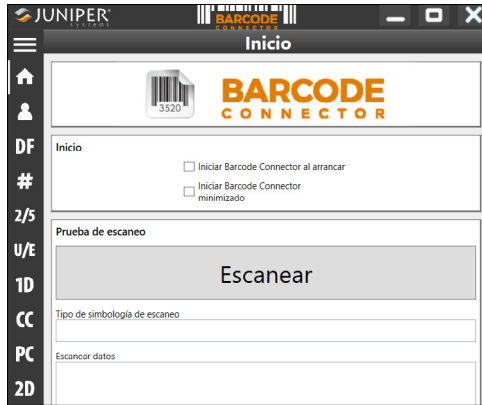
JUNIPER SYSTEMS

BARCODE CONNECTOR

Inicio

3520

BARCODE CONNECTOR

DF

#

2/5

U/E

1D

CC

PC

2D

Inicio

Iniciar Barcode Connector al arrancar

Iniciar Barcode Connector minimizado

Prueba de escaneo

Escanear

Tipo de simbología de escaneo

Escanear datos